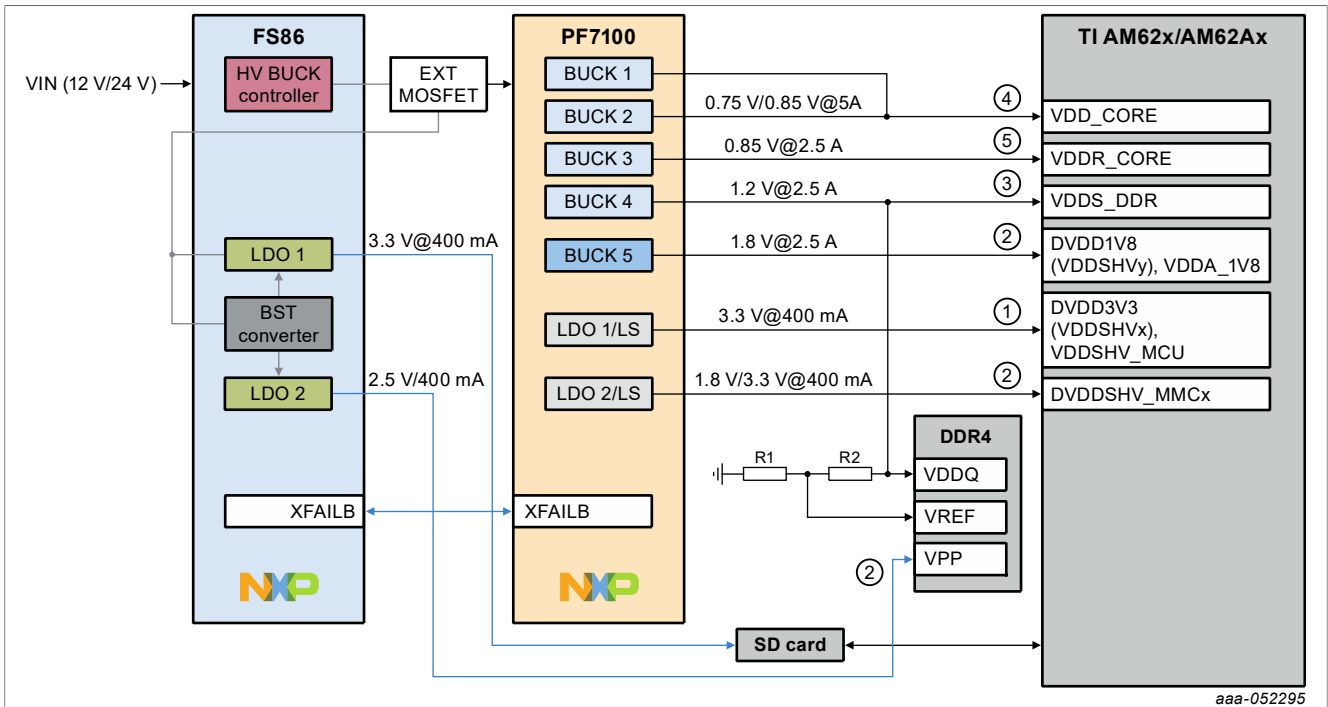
FS86

VIN (12 V/24 V)

HV BUCK controller

EXT MOSFET

LDO 1

BST converter

LDO 2

3.3 V@400 mA

2.5 V/400 mA

XFAILB

NXP

PF7100

BUCK 1

BUCK 2

BUCK 3

BUCK 4

BUCK 5

LDO 1/LS

LDO 2/LS

XFAILB

NXP

0.75 V/0.85 V@5A

0.85 V@2.5 A

1.2 V@2.5 A

1.8 V@2.5 A

3.3 V@400 mA

1.8 V/3.3 V@400 mA

4

5

3

2

1

2

R1

R2

DDR4

VDDQ

VREF

VPP

2

SD card

TI AM62x/AM62Ax

VDD_CORE

VDDR_CORE

VDDS_DDR

DVDD1V8 (VDDSHVy), VDDA_1V8

DVDD3V3 (VDDSHVx), VDDSHV_MCU

DVDDSHV_MMCx

aaa-052295